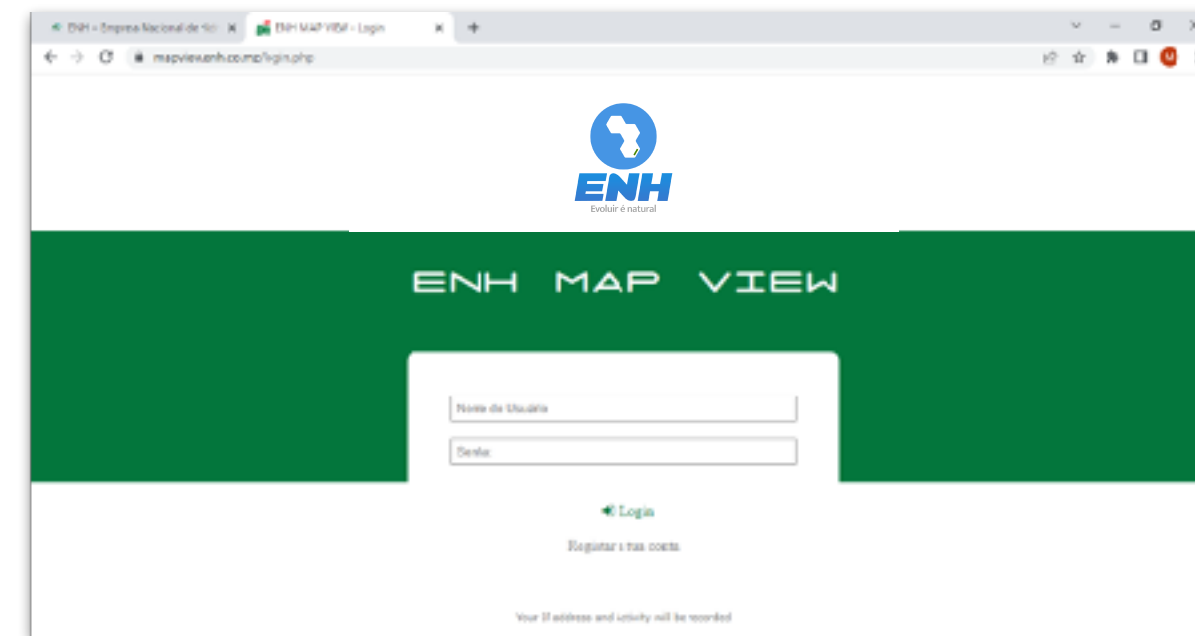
ENH – Empresa Nacional de Hi
ENH MAP VIEW – Login
mapview.enh.co.mz/login.php

ENH
Evoluir é natural

ENH MAP VIEW

Nome de Usuário
Senha

Login

Registar a sua conta

Your IP address and activity will be recorded